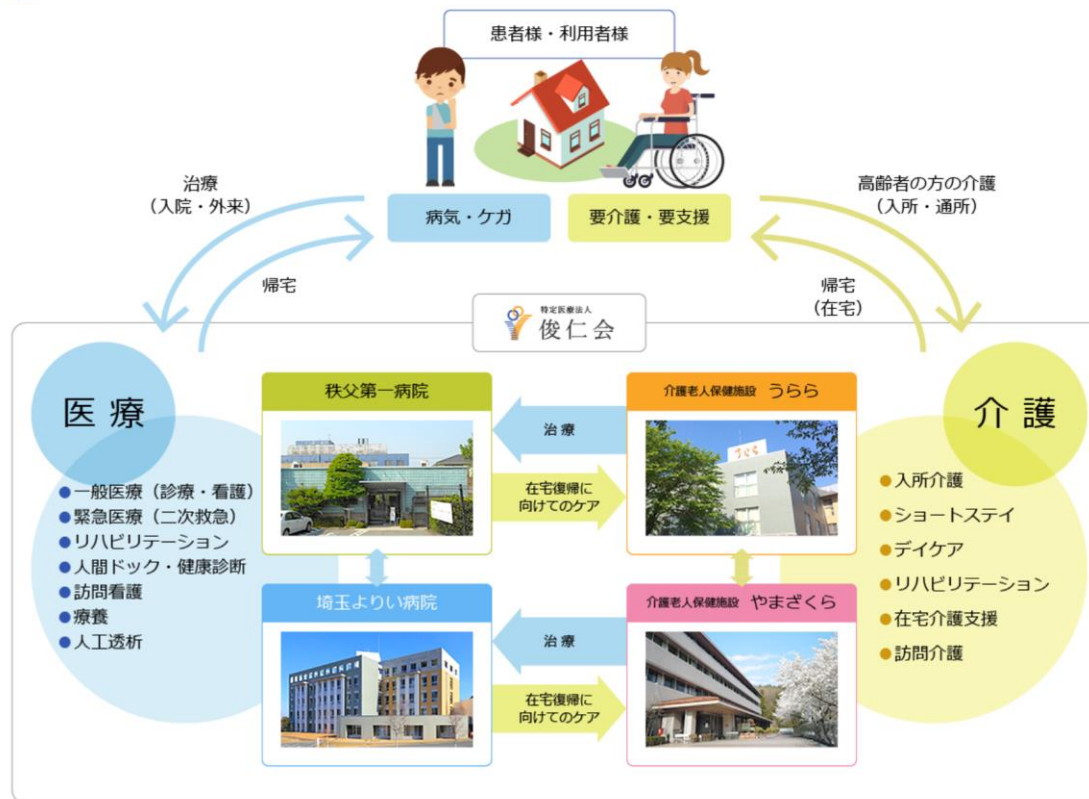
患者様・利用者様

治療
（入院・外来）

病気・ケガ

要介護・要支援

高齢者の方の介護
（入所・通所）

帰宅

帰宅
（在宅）

特定医療法人
俊仁会

医療

●一般医療（診療・看護）
●緊急医療（二次救急）
●リハビリテーション
●人間ドック・健康診断
●訪問看護
●療養
●人工透析

秩父第一病院

治療

在宅復帰に
向けてのケア

介護老人保健施設 うらら

埼玉よりい病院

治療

在宅復帰に
向けてのケア

介護老人保健施設 やまざくら

介護

●入所介護
●ショートステイ
●デイケア
●リハビリテーション
●在宅介護支援
●訪問介護